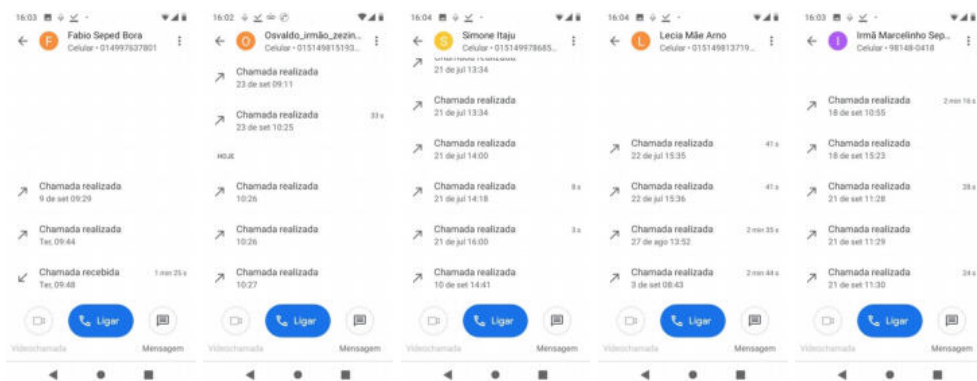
16:03
F
Fabio Seped Bora
Celular • 014997637801

Chamada realizada
9 de set 09:29

Chamada realizada
Ter, 09:44

Chamada recebida
Ter, 09:48
1 min 25 s

Ligar
Videochamada
Mensagem

16:02
O
Osvaldo_irmão_zezin...
Celular • 015149815193...

Chamada realizada
23 de set 09:11

Chamada realizada
23 de set 10:25
33 s

HOJE

Chamada realizada
10:26

Chamada realizada
10:26

Chamada realizada
10:27

Ligar
Videochamada
Mensagem

16:04
S
Simone Itaju
Celular • 015149978685...

Chamada realizada
21 de jul 13:34

Chamada realizada
21 de jul 13:34

Chamada realizada
21 de jul 14:00

Chamada realizada
21 de jul 14:18
8 s

Chamada realizada
21 de jul 16:00
3 s

Chamada realizada
10 de set 14:41

Ligar
Videochamada
Mensagem

16:04
L
Lecia Mãe Arno
Celular • 015149813719...

Chamada realizada
22 de jul 15:35
41 s

Chamada realizada
22 de jul 15:36
41 s

Chamada realizada
27 de ago 13:52
2 min 35 s

Chamada realizada
3 de set 08:43
2 min 44 s

Ligar
Videochamada
Mensagem

16:03
I
Irmã Marcelinho Sep...
Celular • 98148-0418

Chamada realizada
18 de set 10:55
2 min 16 s

Chamada realizada
18 de set 15:23

Chamada realizada
21 de set 11:28
28 s

Chamada realizada
21 de set 11:29

Chamada realizada
21 de set 11:30
24 s

Ligar
Videochamada
Mensagem